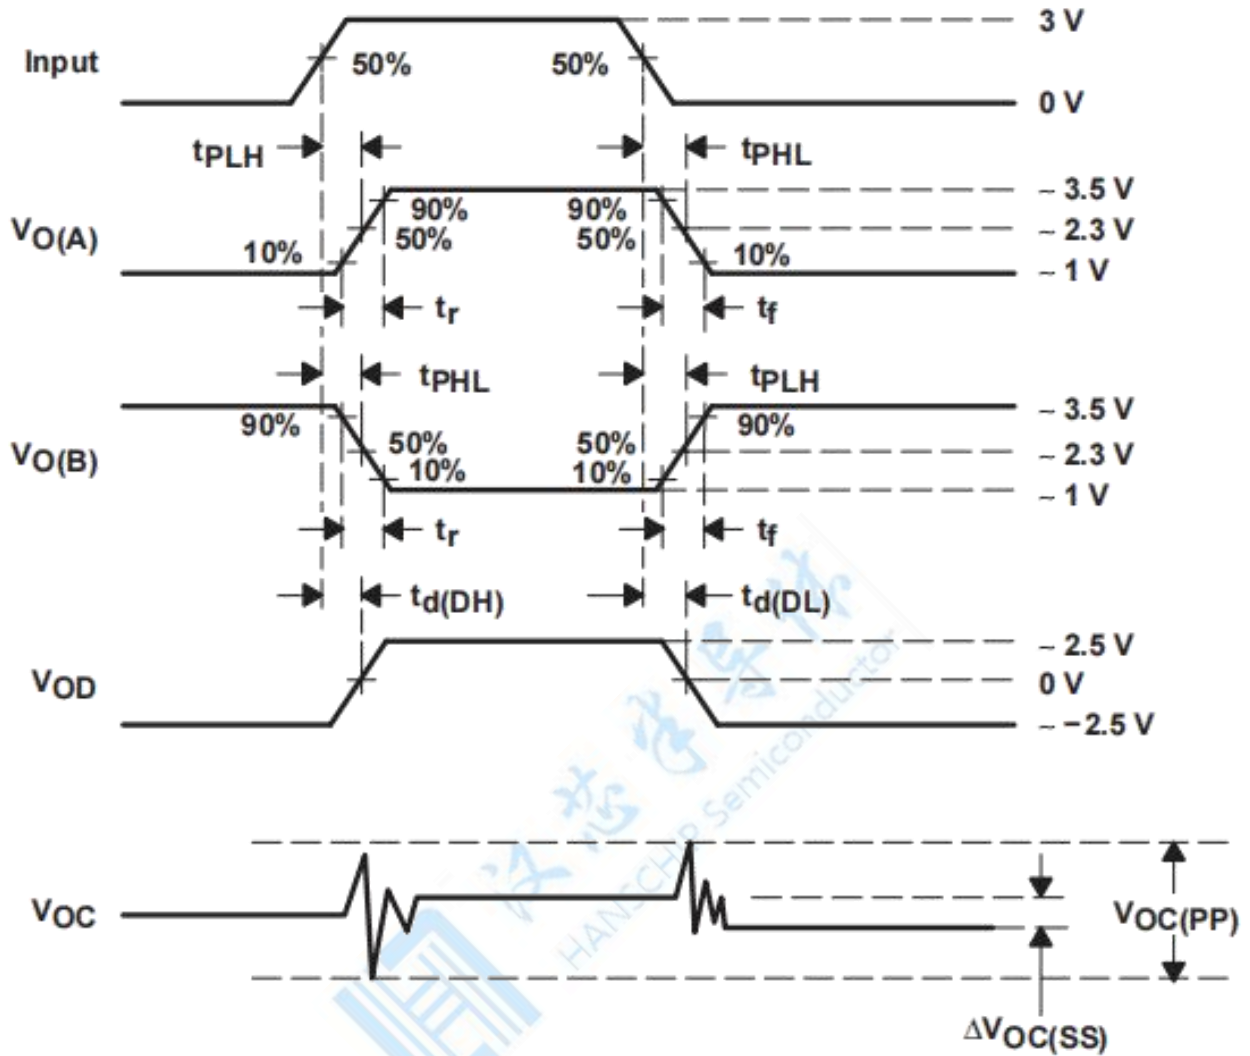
Input
50%
50%
3 V
0 V
$t_{PLH}$
$t_{PHL}$
$V_{O(A)}$
10%
90%
50%
90%
50%
10%
3.5 V
2.3 V
1 V
$t_r$
$t_f$
$t_{PHL}$
$t_{PLH}$
$V_{O(B)}$
90%
50%
10%
50%
10%
90%
3.5 V
2.3 V
1 V
$t_r$
$t_f$
$t_{d(DH)}$
$t_{d(DL)}$
$V_{OD}$
2.5 V
0 V
−2.5 V
$V_{OC}$
$V_{OC(PP)}$
$\Delta V_{OC(SS)}$
汉芯半导体
HANSCHIP Semiconductor